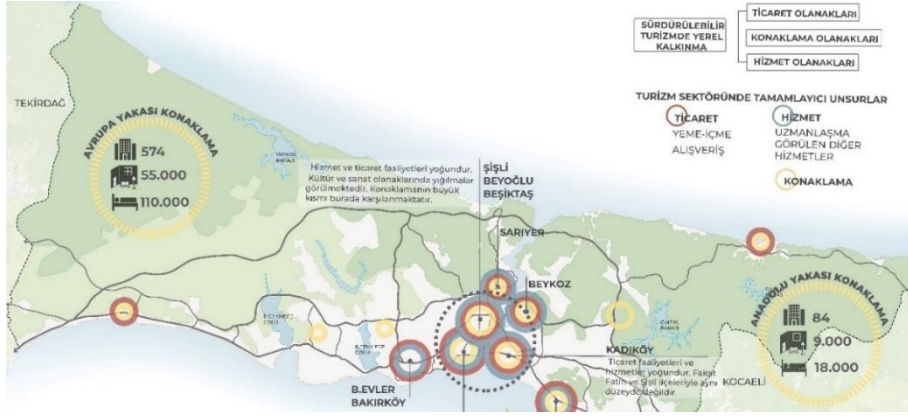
SÜRDÜRÜLEBİLİR TURİZMDE YEREL KALKINMA

TİCARET OLANAKLARI

KONAKLAMA OLANAKLARI

HİZMET OLANAKLARI

TURİZM SEKTÖRÜNDE TAMAMLAYICI UNSURLAR

TİCARET
YEME-İÇME
ALIŞVERİŞ

HİZMET
UZMANLAŞMA
GÖRÜLEN DİĞER
HİZMETLER

KONAKLAMA

TEKİRDAĞ

AVRUPA YAKASI KONAKLAMA
574
55.000
110.000

Hizmet ve ticaret faaliyetleri yoğundur. Kültür ve sanat olanaklarında yığılmalar görülmektedir. Konaklamanın büyük kısmı burada karşılanmaktadır.

ŞİŞLİ
BEYOĞLU
BEŞİKTAŞ

SARIYER

BEYKOZ

KADIKÖY

Ticaret faaliyetleri ve hizmetler yoğundur. Fakat Fatih ve Şişli ilçeleriyle aynı düzeyde değildir.

B.EVLER
BAKIRKÖY

ANADOLU YAKASI KONAKLAMA
84
9.000
18.000

KOCAELİ